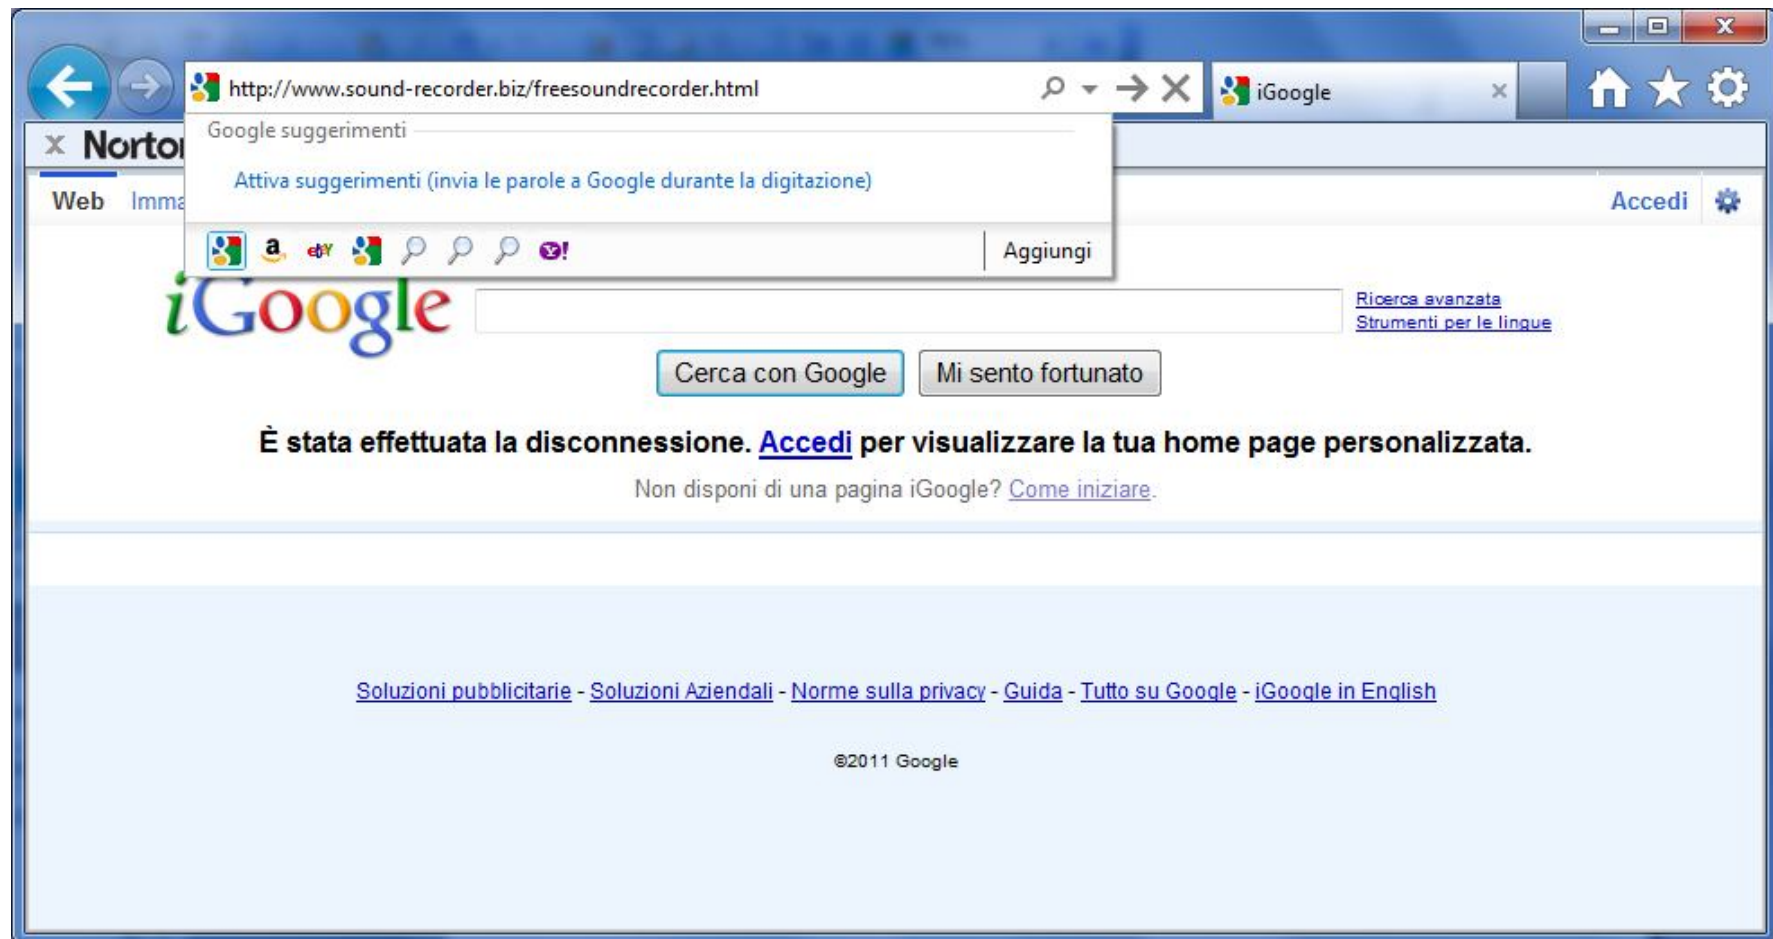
http://www.sound-recorder.biz/freesoundrecorder.html

iGoogle

× Norto

Google suggerimenti

Attiva suggerimenti (invia le parole a Google durante la digitazione)

a ebY Y!

Aggiungi

Web Imma

Accedi

iGoogle

Ricerca avanzata
Strumenti per le lingue

Cerca con Google Mi sento fortunato

È stata effettuata la disconnessione. Accedi per visualizzare la tua home page personalizzata.

Non disponi di una pagina iGoogle? Come iniziare.

Soluzioni pubblicitarie - Soluzioni Aziendali - Norme sulla privacy - Guida - Tutto su Google - iGoogle in English

©2011 Google